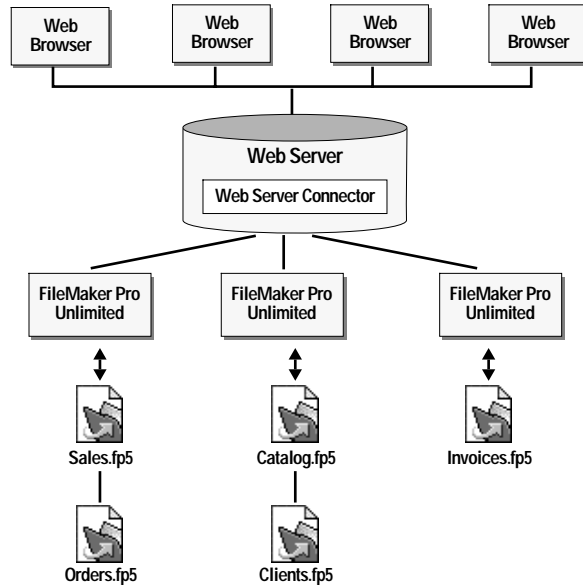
Web Browser

Web Browser

Web Browser

Web Browser

Web Server

Web Server Connector

FileMaker Pro Unlimited

FileMaker Pro Unlimited

FileMaker Pro Unlimited

Sales.fp5

Catalog.fp5

Invoices.fp5

Orders.fp5

Clients.fp5